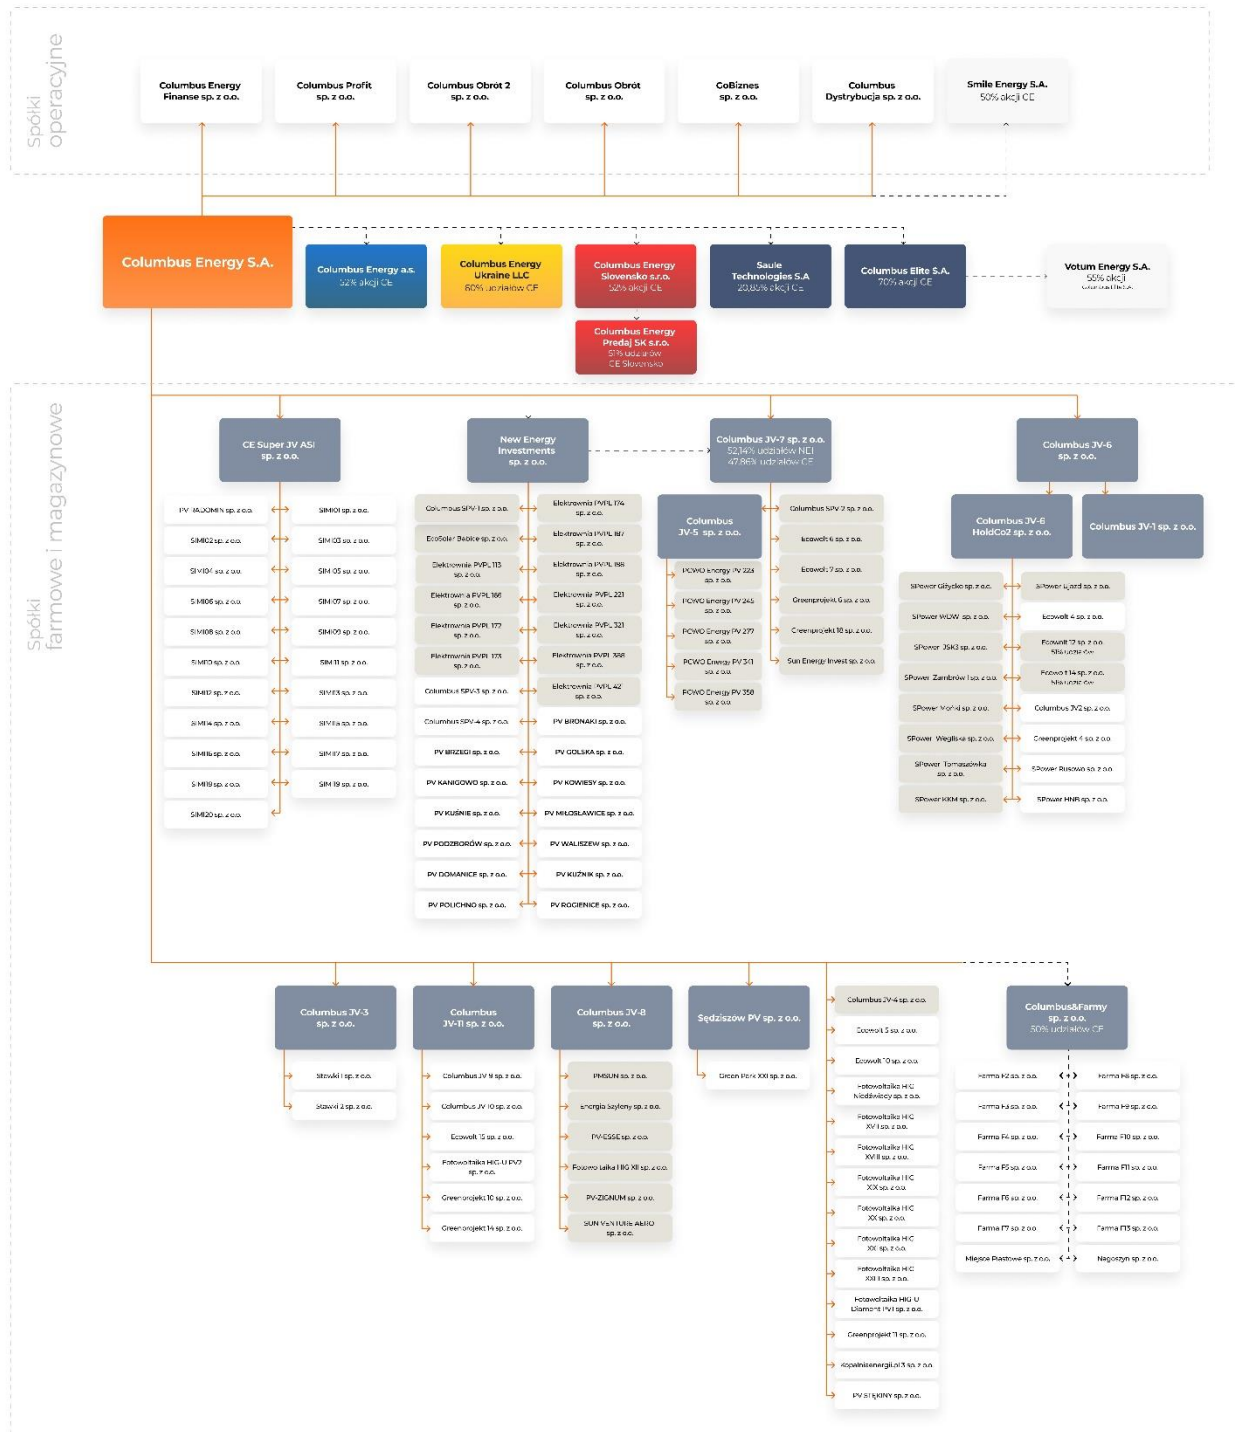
Spółki operacyjne

Columbus Energy Finanse sp. z o.o.

Columbus Profit sp. z o.o.

Columbus Obrót 2 sp. z o.o.

Columbus Obrót sp. z o.o.

CoBiznes sp. z o.o.

Columbus Dystrybucja sp. z o.o.

Smile Energy S.A. 50% akcji CE

Columbus Energy S.A.

Columbus Energy a.s. 52% akcji CE

Columbus Energy Ukraine LLC 60% udziałów CE

Columbus Energy Slovensko s.r.o. 52% akcji CE

Saule Technologies S.A 20,85% akcji CE

Columbus Elite S.A. 70% akcji CE

Votum Energy S.A. 55% akcji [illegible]

Columbus Energy Predaj SK s.r.o. 51% udziałów CE Slovensko

Spółki farmowe i magazynowe

CE Super JV ASI sp. z o.o.

PV RADOMIN sp. z o.o.
SIMI01 sp. z o.o.
SIMI02 sp. z o.o.
SIMI03 sp. z o.o.
SIMI04 sp. z o.o.
SIMI05 sp. z o.o.
SIMI06 sp. z o.o.
SIMI07 sp. z o.o.
SIMI08 sp. z o.o.
SIMI09 sp. z o.o.
SIMI10 sp. z o.o.
SIMI11 sp. z o.o.
SIMI12 sp. z o.o.
SIMI13 sp. z o.o.
SIMI14 sp. z o.o.
SIMI15 sp. z o.o.
SIMI16 sp. z o.o.
SIMI17 sp. z o.o.
SIMI18 sp. z o.o.
SIMI19 sp. z o.o.
SIMI20 sp. z o.o.

New Energy Investments sp. z o.o.

Columbus SPV-1 sp. z o.o.
Elektrownia PVPL 174 sp. z o.o.
EcoSolar Bębłe sp. z o.o.
Elektrownia PVPL 187 sp. z o.o.
Elektrownia PVPL 113 sp. z o.o.
Elektrownia PVPL 188 sp. z o.o.
Elektrownia PVPL 166 sp. z o.o.
Elektrownia PVPL 221 sp. z o.o.
Elektrownia PVPL 172 sp. z o.o.
Elektrownia PVPL 321 sp. z o.o.
Elektrownia PVPL 173 sp. z o.o.
Elektrownia PVPL 388 sp. z o.o.
Columbus SPV-3 sp. z o.o.
Elektrownia PVPL 42 sp. z o.o.
Columbus SPV-4 sp. z o.o.
PV BRONAKI sp. z o.o.
PV BRZEGI sp. z o.o.
PV GOLSKA sp. z o.o.
PV KANIGOWO sp. z o.o.
PV KOWIESY sp. z o.o.
PV KUŚNIE sp. z o.o.
PV MIŁOSŁAWICE sp. z o.o.
PV PODZBORÓW sp. z o.o.
PV WALISZEW sp. z o.o.
PV DOMANICE sp. z o.o.
PV KUŹNIK sp. z o.o.
PV POLICHNO sp. z o.o.
PV ROGIENICE sp. z o.o.

Columbus JV-7 sp. z o.o. 52,14% udziałów NEI 47,86% udziałów CE

Columbus JV-5 sp. z o.o.
PCWO Energy PV 223 sp. z o.o.
PCWO Energy PV 245 sp. z o.o.
PCWO Energy PV 277 sp. z o.o.
PCWO Energy PV 341 sp. z o.o.
PCWO Energy PV 358 sp. z o.o.
Columbus SPV-2 sp. z o.o.
Ecowolt 6 sp. z o.o.
Ecowolt 7 sp. z o.o.
Greenprojekt 6 sp. z o.o.
Greenprojekt 10 sp. z o.o.
Sun Energy Invest sp. z o.o.

Columbus JV-6 sp. z o.o.
Columbus JV-6 HoldCo2 sp. z o.o.
Columbus JV-1 sp. z o.o.
SPower Giżycko sp. z o.o.
SPower Ujazd sp. z o.o.
SPower WDW sp. z o.o.
Ecowolt 4 sp. z o.o.
SPower JSK3 sp. z o.o.
Ecowolt 12 sp. z o.o. 51% udziałów
SPower Zambrów I sp. z o.o.
Ecowolt 14 sp. z o.o. 51% udziałów
SPower Mońki sp. z o.o.
Columbus JV2 sp. z o.o.
SPower Węgliska sp. z o.o.
Greenprojekt 4 sp. z o.o.
SPower Tomaszówka sp. z o.o.
SPower Rusowo sp. z o.o.
SPower KKM sp. z o.o.
SPower HNB sp. z o.o.

Columbus JV-3 sp. z o.o.
Stawki 1 sp. z o.o.
Stawki 2 sp. z o.o.

Columbus JV-11 sp. z o.o.
Columbus JV 9 sp. z o.o.
Columbus JV 10 sp. z o.o.
Ecowolt 15 sp. z o.o.
Fotowoltaika HIG U PV2 sp. z o.o.
Greenprojekt 10 sp. z o.o.
Greenprojekt 14 sp. z o.o.

Columbus JV-8 sp. z o.o.
PMSUN sp. z o.o.
Energia Szyfony sp. z o.o.
PV-ESSE sp. z o.o.
Fotowoltaika HIG XII sp. z o.o.
PV-ZIGNUM sp. z o.o.
SUN VENTURE AERO sp. z o.o.

Sędziszów PV sp. z o.o.
Green Park XXI sp. z o.o.

Columbus JV-4 sp. z o.o.
Ecowolt 5 sp. z o.o.
Ecowolt 10 sp. z o.o.
Fotowoltaika HIG Niedźwiedzy sp. z o.o.
Fotowoltaika HIG XVI sp. z o.o.
Fotowoltaika HIG XVIII sp. z o.o.
Fotowoltaika HIG XX sp. z o.o.
Fotowoltaika HIG XX sp. z o.o.
Fotowoltaika HIG XXI sp. z o.o.
Fotowoltaika HIG XXII sp. z o.o.
Fotowoltaika HIG U Diament PVI sp. z o.o.
Greenprojekt 11 sp. z o.o.
Kopalniaenergii.pl 3 sp. z o.o.
PV SŁĘKINY sp. z o.o.

Columbus&Farmy sp. z o.o. 50% udziałów CE
Farma F2 sp. z o.o.
Farma F8 sp. z o.o.
Farma F3 sp. z o.o.
Farma F9 sp. z o.o.
Farma F4 sp. z o.o.
Farma F10 sp. z o.o.
Farma F5 sp. z o.o.
Farma F11 sp. z o.o.
Farma F6 sp. z o.o.
Farma F12 sp. z o.o.
Farma F7 sp. z o.o.
Farma F13 sp. z o.o.
Miejsce Piastowe sp. z o.o.
Nagoszyn sp. z o.o.